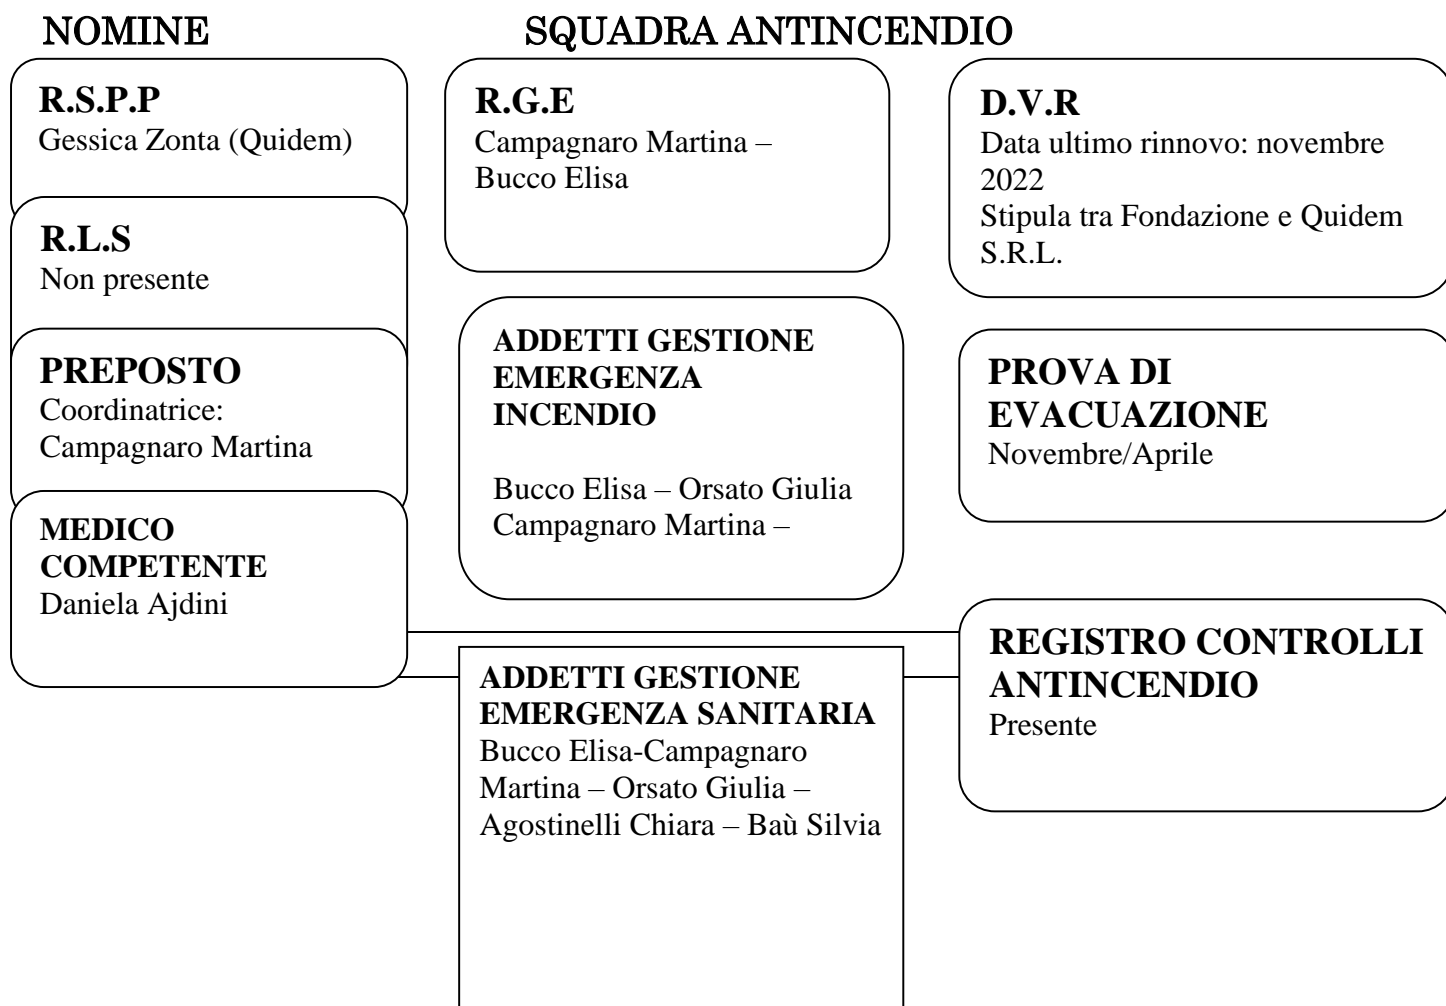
NOMINE

SQUADRA ANTINCENDIO

**R.S.P.P**
Gessica Zonta (Quidem)

**R.L.S**
Non presente

**PREPOSTO**
Coordinatrice: Campagnaro Martina

**MEDICO COMPETENTE**
Daniela Ajdini

**R.G.E**
Campagnaro Martina – Bucco Elisa

**ADDETTI GESTIONE EMERGENZA INCENDIO**

Bucco Elisa – Orsato Giulia
Campagnaro Martina –

**ADDETTI GESTIONE EMERGENZA SANITARIA**
Bucco Elisa-Campagnaro Martina – Orsato Giulia – Agostinelli Chiara – Baù Silvia

**D.V.R**
Data ultimo rinnovo: novembre 2022
Stipula tra Fondazione e Quidem S.R.L.

**PROVA DI EVACUAZIONE**
Novembre/Aprile

**REGISTRO CONTROLLI ANTINCENDIO**
Presente